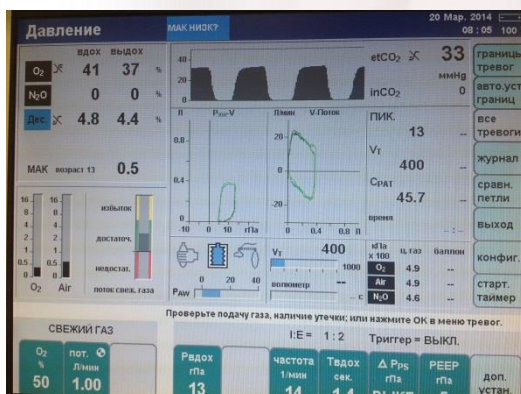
Давление

МАК НИЗК?

20 Мар. 2014
08 : 05 100

вдох выдох

$O_2$ 41 37 %

$N_2O$ 0 0 %

Дес. 4.8 4.4 %

МАК возраст 13 0.5

40

20

0

$etCO_2$ 33 mmHg

$inCO_2$ 0

л $P_{AW}$-V

0.8

0.4

0

-10 0 10 20 гПа

л/мин V-Поток

20

0

-20

0 0.4 0.8 л

ПИК. 13

$V_T$ 400

$C_{PAT}$ 45.7

время

16 16

8 8

4 4

2 2

1 1

0.5 0.5

0 0

$O_2$ Air

избыток

достаточ.

недостат.

поток свеж. газа

$V_T$ 400

1000

волюметр

$P_{AW}$ 0 20 40

кПа x 100 ц. газ баллон

$O_2$ 4.9 --

Air 4.9 --

$N_2O$ 4.6 --

границы тревог

авто.уст границ

все тревоги

журнал

сравн. петли

выход

конфиг.

старт. таймер

Проверьте подачу газа, наличие утечки; или нажмите ОК в меню тревог.

СВЕЖИЙ ГАЗ

$O_2$ % 50

пот. л/мин 1.00

I:E = 1 : 2

Триггер = ВЫКЛ.

Рвдох гПа 13

частота 1/мин 14

Твдох сек. 1.4

Δ $P_{PS}$ гПа ВЫКЛ

PEEP гПа

доп. устан.